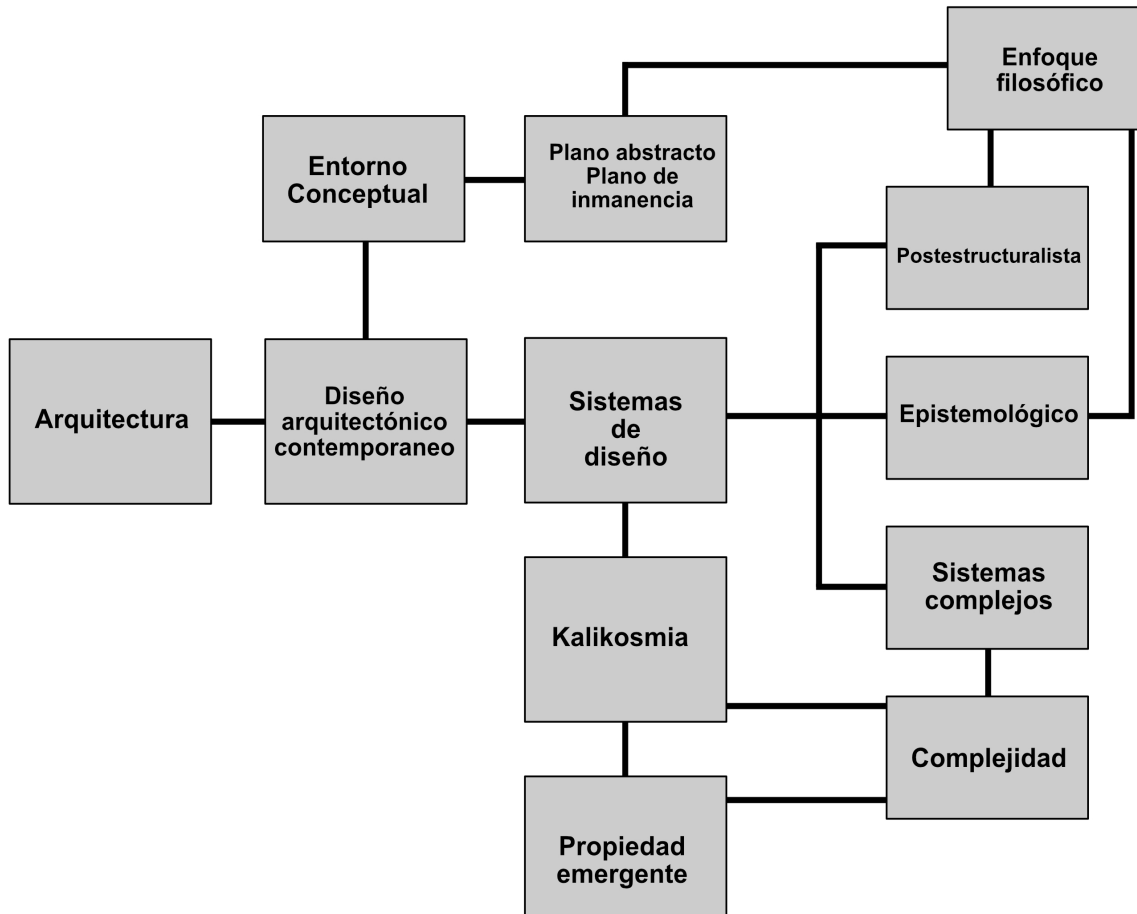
Enfoque filosófico

Entorno Conceptual

Plano abstracto Plano de inmanencia

Postestructuralista

Arquitectura

Diseño arquitectónico contemporaneo

Sistemas de diseño

Epistemológico

Sistemas complejos

Kalikosmia

Complejidad

Propiedad emergente